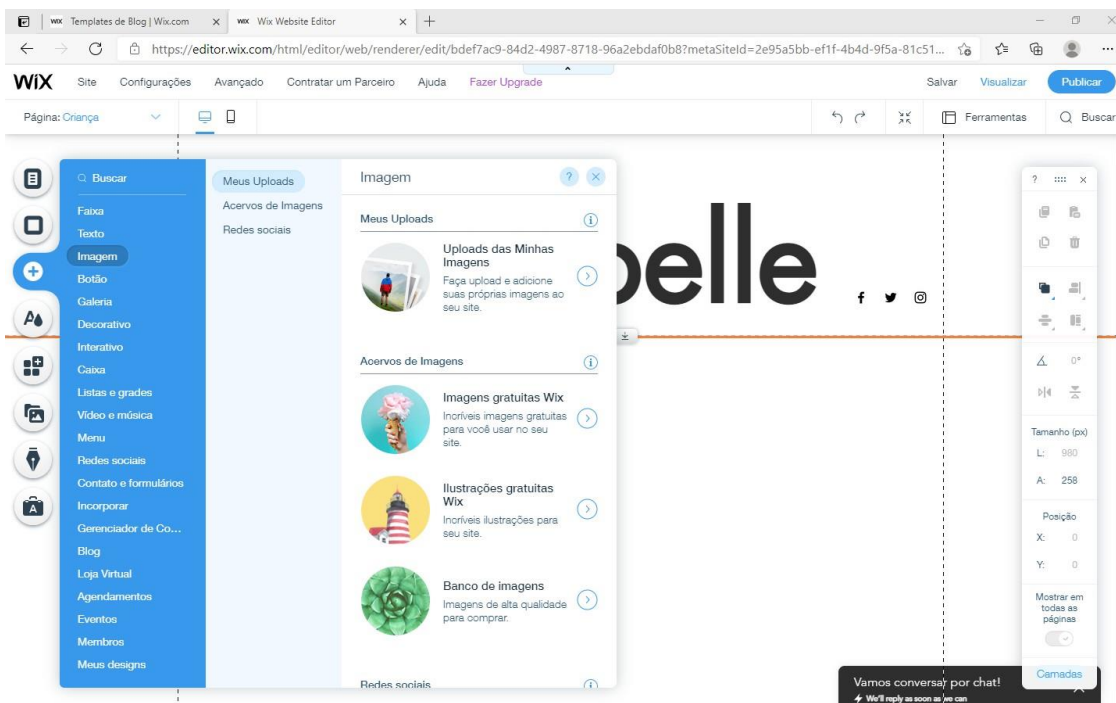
Templates de Blog | Wix.com × Wix Website Editor × +

https://editor.wix.com/html/editor/web/renderer/edit/bdef7ac9-84d2-4987-8718-96a2ebdaf0b8?metaSiteId=2e95a5bb-ef1f-4b4d-9f5a-81c51...

WiX Site Configurações Avançado Contratar um Parceiro Ajuda Fazer Upgrade Salvar Visualizar Publicar

Página: Criança

Ferramentas Buscar

Buscar
Faixa
Texto
Imagem
Botão
Galeria
Decorativo
Interativo
Caixa
Listas e grades
Vídeo e música
Menu
Redes sociais
Contato e formulários
Incorporar
Gerenciador de Co...
Blog
Loja Virtual
Agendamentos
Eventos
Membros
Meus designs

Meus Uploads
Acervos de Imagens
Redes sociais

Imagem

Meus Uploads

Uploads das Minhas Imagens
Faça upload e adicione suas próprias imagens ao seu site.

Acervos de Imagens

Imagens gratuitas Wix
Incríveis imagens gratuitas para você usar no seu site.

Ilustrações gratuitas Wix
Incríveis ilustrações para seu site.

Banco de imagens
Imagens de alta qualidade para comprar.

Redes sociais

belle

Tamanho (px)
L: 980
A: 258
Posição
X: 0
Y: 0
Mostrar em todas as páginas
Camadas

0°

Vamos conversar por chat!
We'll reply as soon as we can